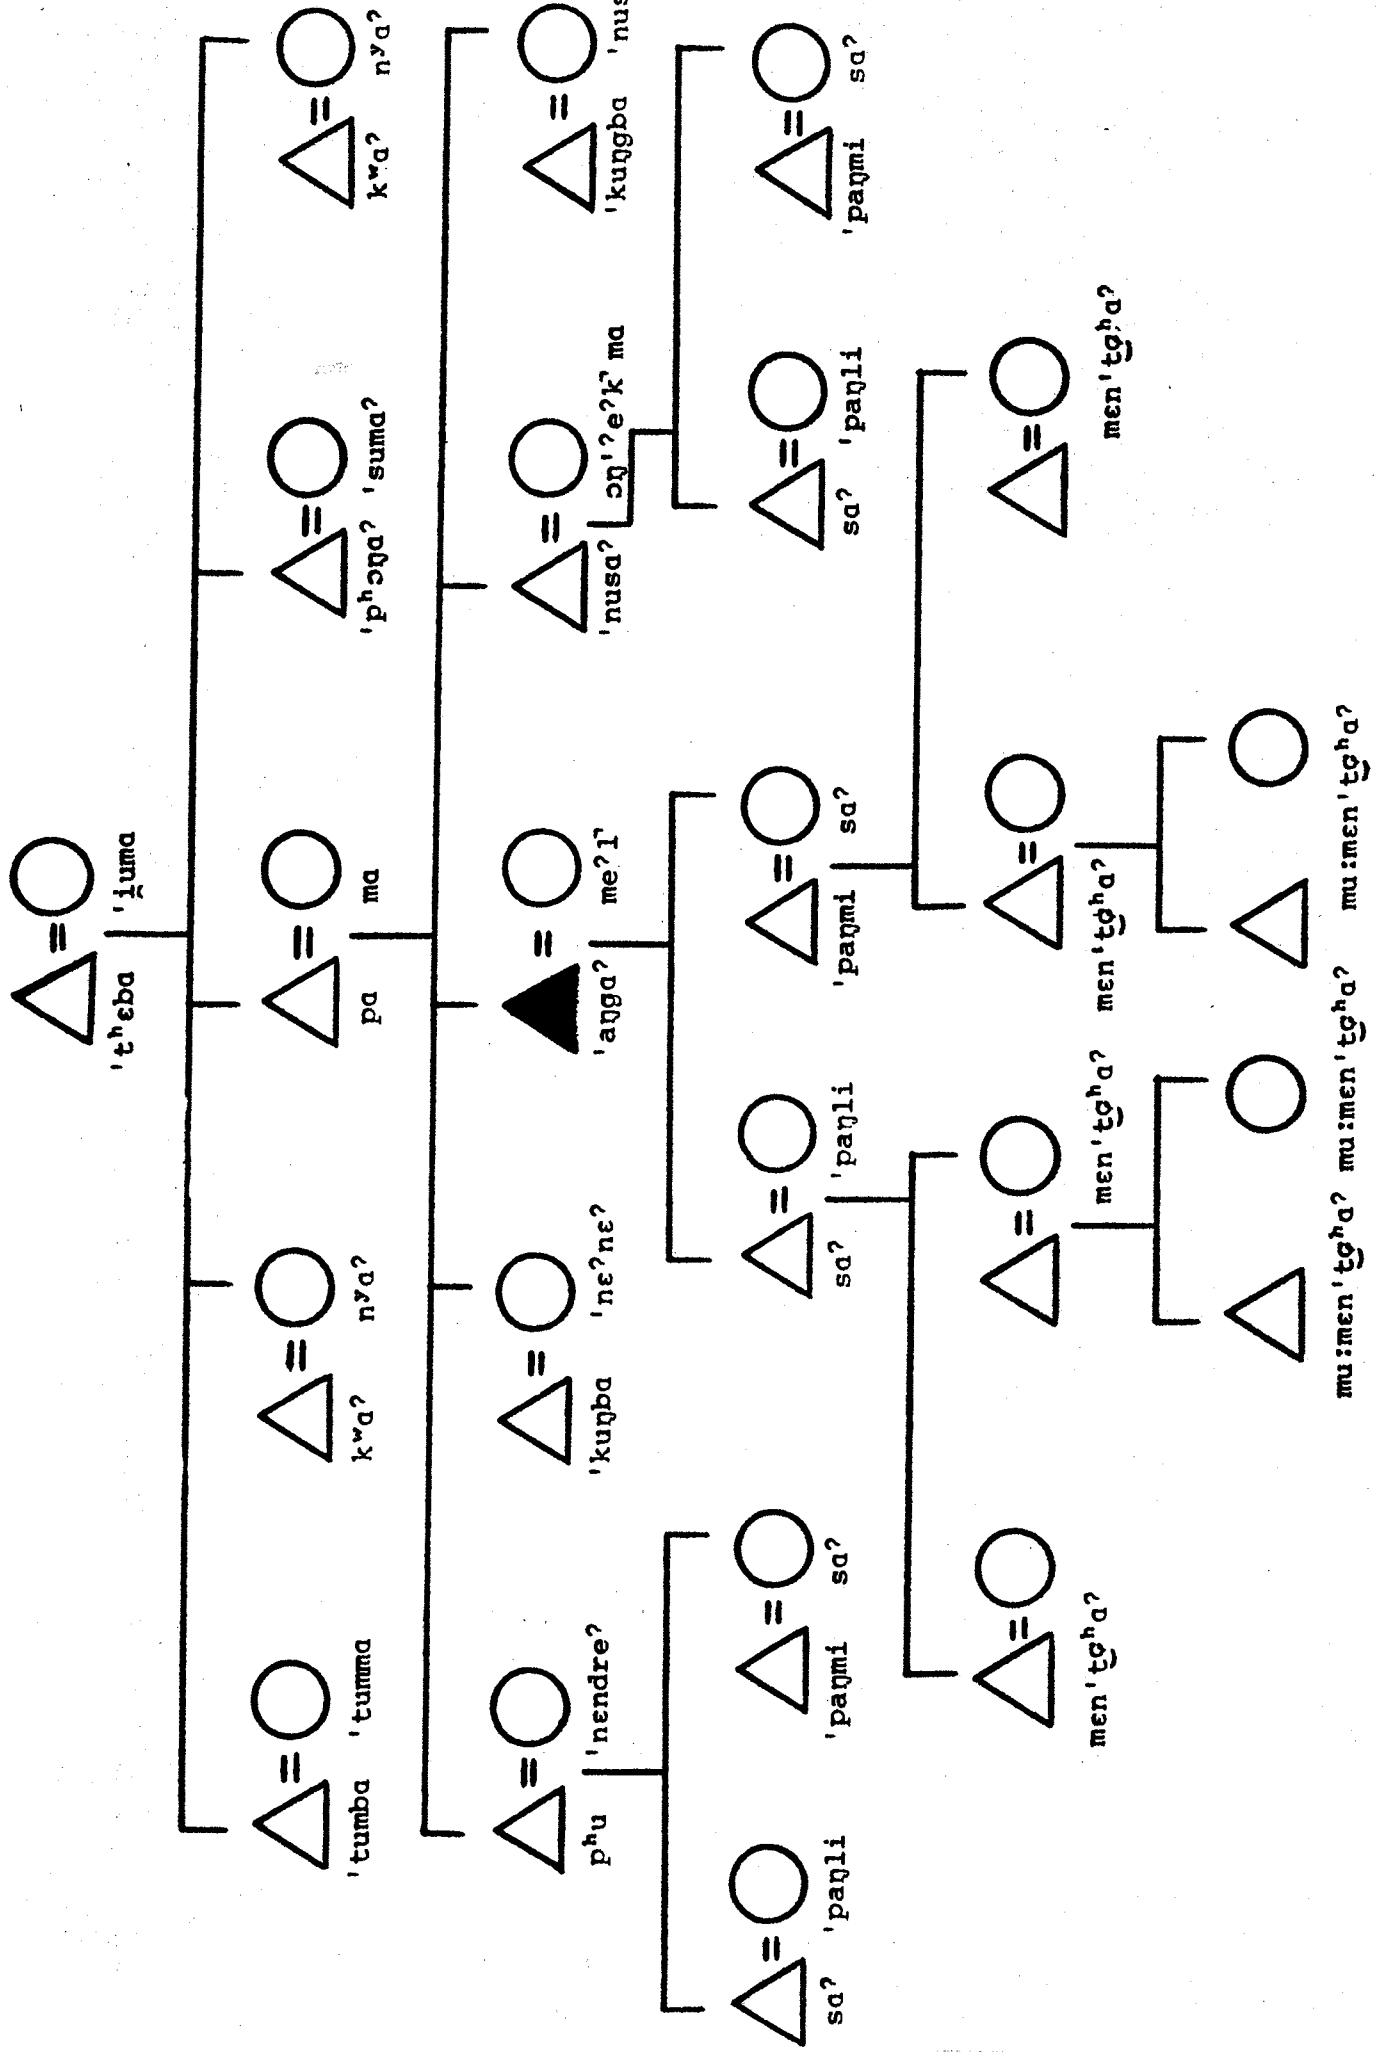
'tʰɛba 'i̯uma

'tumba 'tumma

kʷa? nʸa?

pa ma

'pʰɔŋa? 'suma?

kʷa? nʸa?

pʰu 'nendre?

'kuŋba 'nɛ?nɛ?

'aŋga? me?l

'nusa? ɔŋ'?e?k' ma

'kuŋgba 'nus

sa? 'paŋli

'paŋmi sa?

sa? 'paŋli

'paŋmi sa?

sa? 'paŋli

'paŋmi sa?

men'tɕʰa?

men'tɕʰa?

men'tɕʰa?

men'tɕʰa?

mu:men'tɕʰa? mu:men'tɕʰa?

mu:men'tɕʰa? mu:men'tɕʰa?